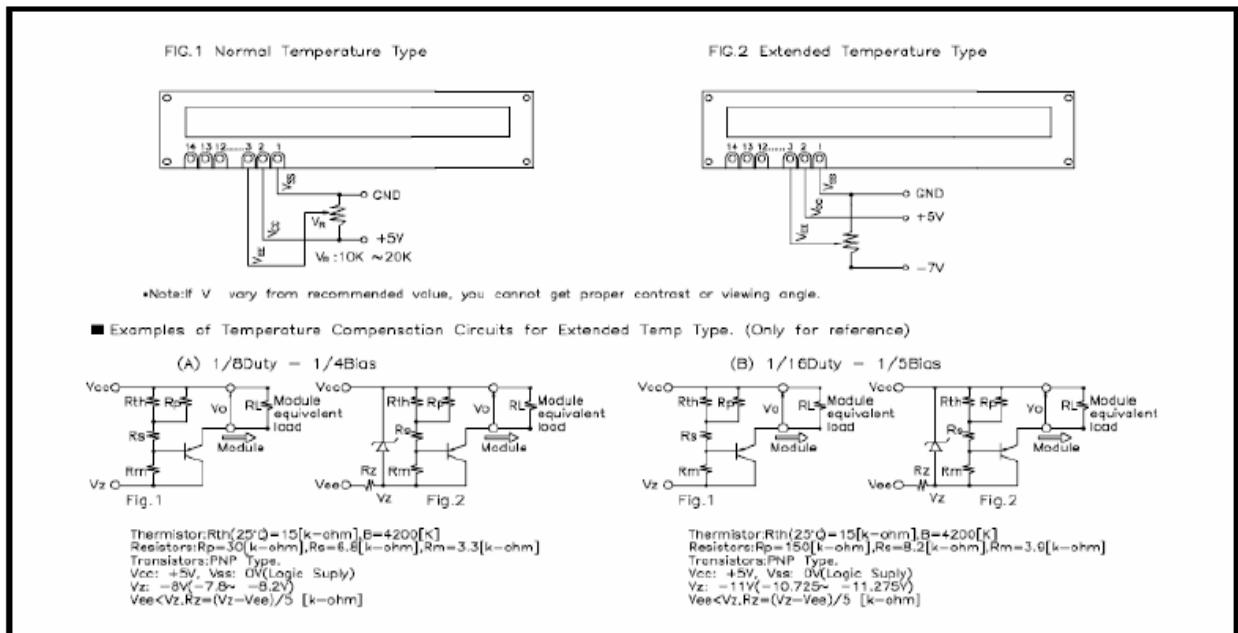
FIG.1 Normal Temperature Type

14 13 12......3 2 1

$V_{SS}$

GND

$V_{CC}$

$V_R$

+5V

$V_{dd}$

$V_R$:10K ~20K

FIG.2 Extended Temperature Type

14 13 12......3 2 1

$V_{SS}$

GND

$V_{DC}$

+5V

$V_{EE}$

−7V

•Note:If V vary from recommended value, you cannot get proper contrast or viewing angle.

■ Examples of Temperature Compensation Circuits for Extended Temp Type. (Only for reference)

(A) 1/8Duty − 1/4Bias

Vcc Rth Rp Rs Rm Vz Vo RL Module equivalent load Module Fig.1

Vcc Rth Rp Rs Rz Rm Vee Vz Vo RL Module equivalent load Module Fig.2

Thermistor:Rth(25°C)=15[k−ohm],B=4200[K]
Resistors:Rp=30[k−ohm],Rs=6.8[k−ohm],Rm=3.3[k−ohm]
Transistors:PNP Type.
Vcc: +5V, Vss: 0V(Logic Suply)
Vz: −8V(−7.8~ −8.2V)
Vee<Vz,Rz=(Vz−Vee)/5 [k−ohm]

(B) 1/16Duty − 1/5Bias

Vcc Rth Rp Rs Rm Vz Vo RL Module equivalent load Module Fig.1

Vcc Rth Rp Rs Rz Rm Vee Vz Vo RL Module equivalent load Module Fig.2

Thermistor:Rth(25°C)=15[k−ohm],B=4200[K]
Resistors:Rp=150[k−ohm],Rs=8.2[k−ohm],Rm=3.9[k−ohm]
Transistors:PNP Type.
Vcc: +5V, Vss: 0V(Logic Suply)
Vz: −11V(−10.725~ −11.275V)
Vee<Vz,Rz=(Vz−Vee)/5 [k−ohm]